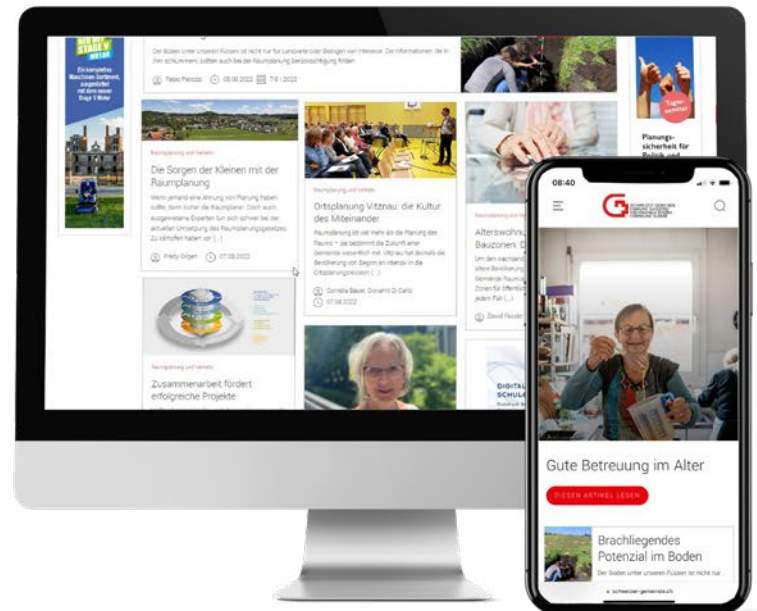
Der Boden unter unseren Füssen ist nicht nur für Landwirte oder Biologen von Interesse. Die Informationen, die in ihm schlummern, sollten auch bei der Raumplanung Berücksichtigung finden.

Fabio Pacozzi 03.08.2022 7-8 | 2022

Raumplanung und Verkehr

Die Sorgen der Kleinen mit der Raumplanung

Wenn jemand eine Ahnung von Planung haben sollte, dann sicher die Raumplaner. Doch auch ausgewiesene Experten tun sich schwer bei der aktuellen Umsetzung des Raumplanungsgesetzes. Zu kämpfen haben vor (...)

Fredy Gilgen 07.08.2022

Raumplanung und Verkehr

Ortsplanung Vitznau: die Kultur des Miteinander

Raumplanung ist viel mehr als die Planung des Raums – sie bestimmt die Zukunft einer Gemeinde wesentlich mit. Vitznau hat deshalb die Bevölkerung von Beginn an intensiv in die Ortsplanungsrevision (...)

Cornelia Bauer, Giovanni Di Carlo 07.08.2022

Raumplanung und Verkehr

Alterswohnu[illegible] Bauzonen: D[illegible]

Um den wachsend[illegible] ältere Bevölkerung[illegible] Gemeinde Nauma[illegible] Zonen für öffentli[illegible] jeden Fall (...)

David Fasolin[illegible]

Raumplanung und Verkehr

Zusammenarbeit fördert erfolgreiche Projekte

DIGITAL SCHULE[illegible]

Planungssicherheit für Politik und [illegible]

Tagesseminar

08:40

Gute Betreuung im Alter

DIESEN ARTIKEL LESEN

Brachliegendes Potenzial im Boden

Der Boden unter unseren Füssen ist nicht nur

schweizer-gemeinde.ch